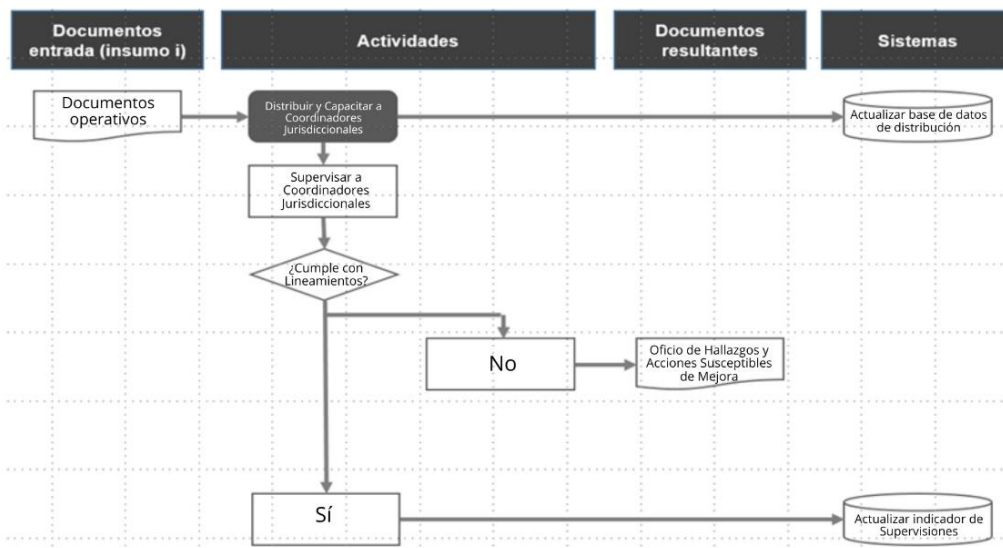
Documentos entrada (insumo i)

Actividades

Documentos resultantes

Sistemas

Documentos operativos

Distribuir y Capacitar a Coordinadores Jurisdiccionales

Actualizar base de datos de distribución

Supervisar a Coordinadores Jurisdiccionales

¿Cumple con Lineamientos?

No

Oficio de Hallazgos y Acciones Susceptibles de Mejora

Sí

Actualizar indicador de Supervisiones